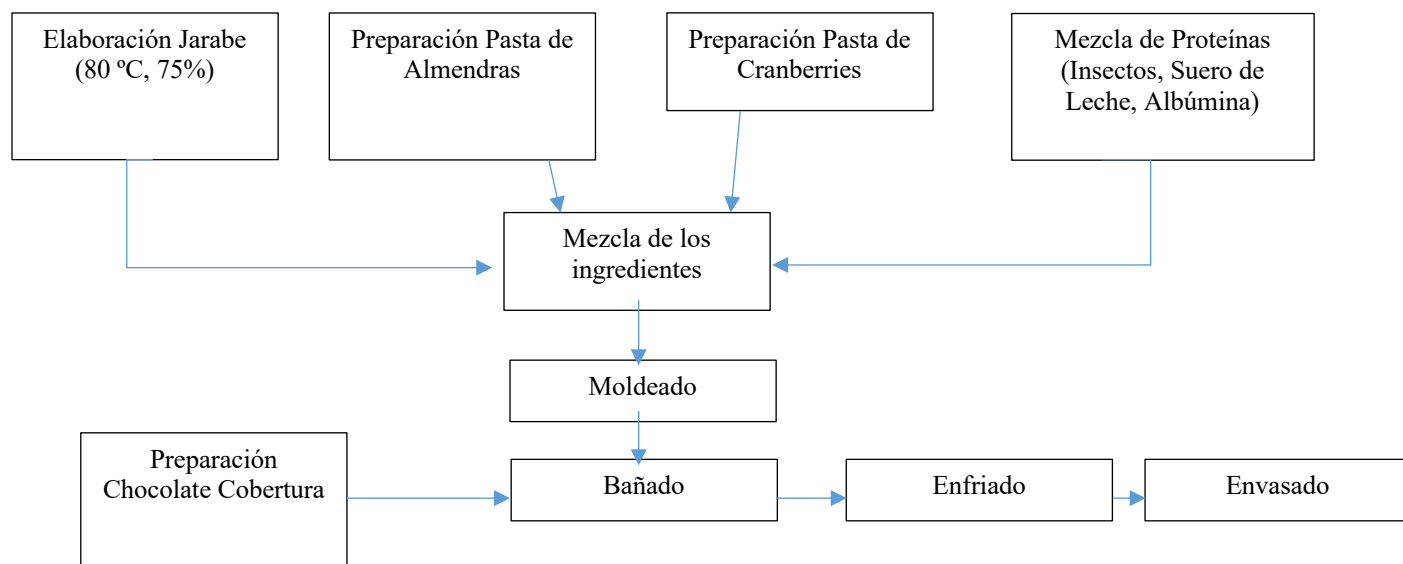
Elaboración Jarabe (80 ºC, 75%)

Preparación Pasta de Almendras

Preparación Pasta de Cranberries

Mezcla de Proteínas (Insectos, Suero de Leche, Albúmina)

Mezcla de los ingredientes

Moldeado

Preparación Chocolate Cobertura

Bañado

Enfriado

Envasado